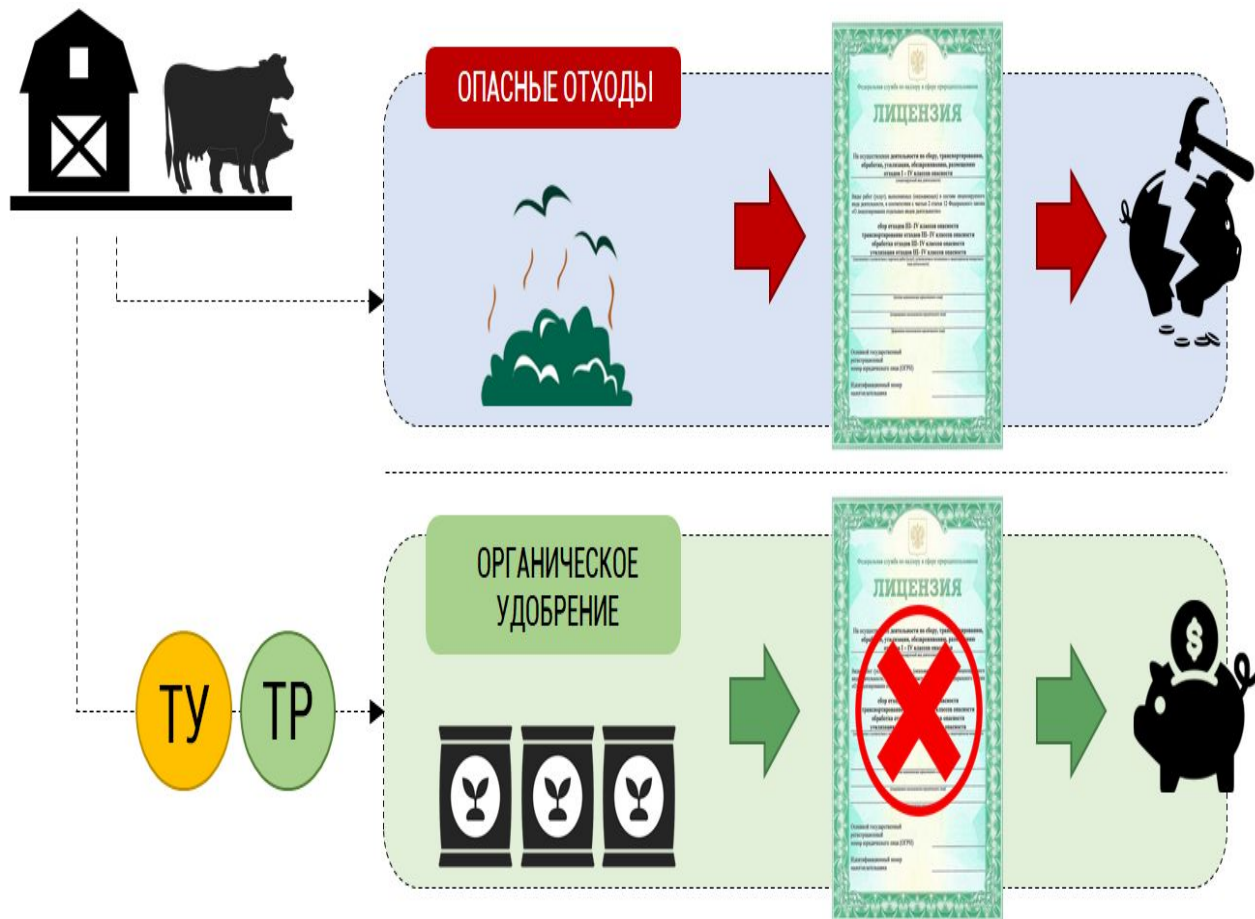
ОПАСНЫЕ ОТХОДЫ

Федеральная служба по надзору в сфере природопользования

ЛИЦЕНЗИЯ

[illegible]

сбор отходов III- IV классов опасности
транспортирование отходов III- IV классов опасности
обработка отходов III- IV классов опасности
утилизация отходов III- IV классов опасности

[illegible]

ОРГАНИЧЕСКОЕ УДОБРЕНИЕ

ТУ

ТР

Федеральная служба по надзору в сфере природопользования

ЛИЦЕНЗИЯ

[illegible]

$